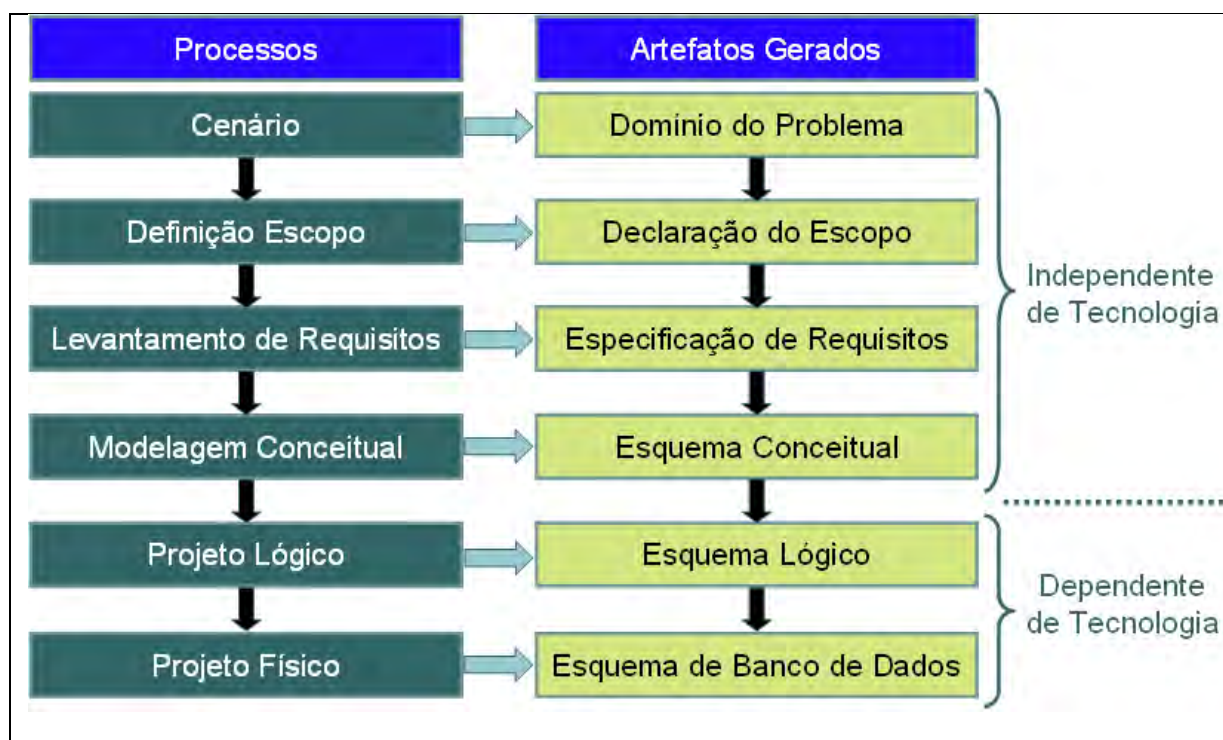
Processos

Artefatos Gerados

Cenário

Domínio do Problema

Definição Escopo

Declaração do Escopo

Levantamento de Requisitos

Especificação de Requisitos

Modelagem Conceitual

Esquema Conceitual

Projeto Lógico

Esquema Lógico

Projeto Físico

Esquema de Banco de Dados

Independente de Tecnologia

Dependente de Tecnologia